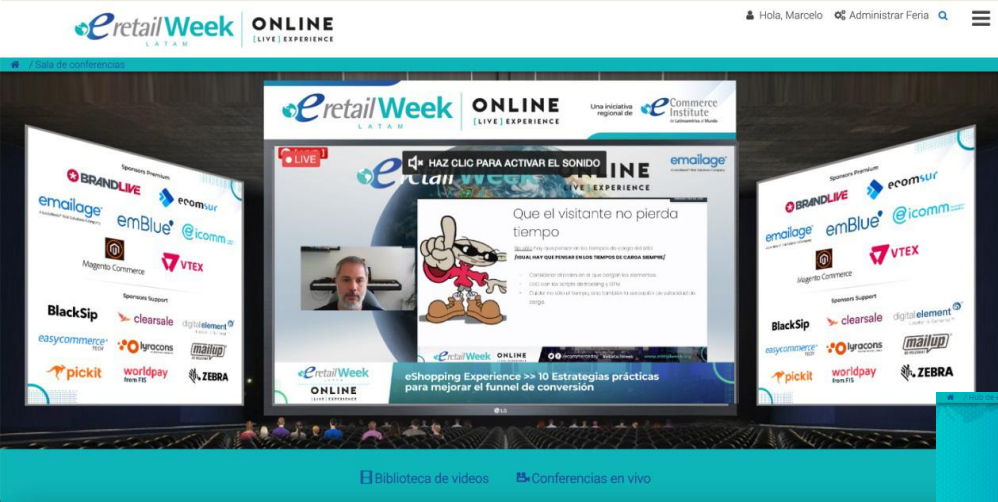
eretail Week LATAM | ONLINE [LIVE] EXPERIENCE

Hola, Marcelo   Administrar Feria

/ Sala de conferencias

Sponsors Premium
BRANDLIVE
ecomsur
emailage
emBlue
icomm
Magento Commerce
VTEX
Sponsors Support
BlackSip
clearsale
digitalelement
easycommerce
lyracons
mailup
pickit
worldpay from FIS
ZEBRA

eretail Week LATAM | ONLINE [LIVE] EXPERIENCE   Una iniciativa regional de eCommerce Institute

LIVE
HAZ CLIC PARA ACTIVAR EL SONIDO
emailage

Que el visitante no pierda tiempo

¡IGUAL HAY QUE PENSAR EN LOS TIEMPOS DE CARGA SIEMPRE!

eretail Week ONLINE
eShopping Experience >> 10 Estrategias prácticas para mejorar el funnel de conversión

LG

Sponsors Premium
BRANDLIVE
ecomsur
emailage
emBlue
icomm
Magento Commerce
VTEX
Sponsors Support
BlackSip
clearsale
digitalelement
easycommerce
lyracons
mailup
pickit
worldpay from FIS
ZEBRA

Biblioteca de videos   Conferencias en vivo